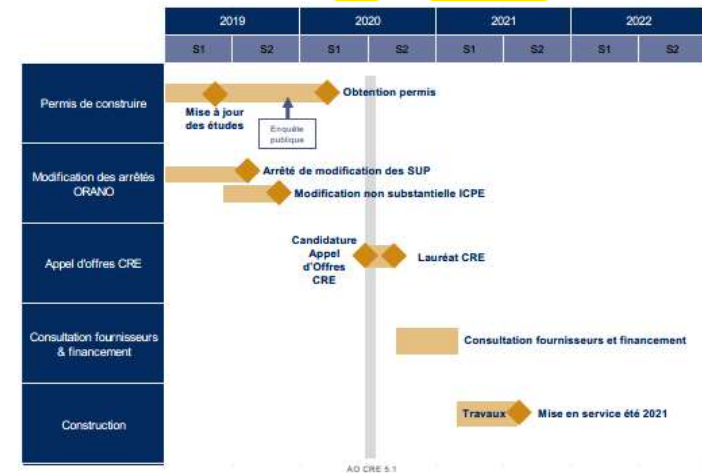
| | 2019 | | 2020 | | 2021 | | 2022 | |
|---|---|---|---|---|---|---|---|---|
| | S1 | S2 | S1 | S2 | S1 | S2 | S1 | S2 |

Permis de construire

Mise à jour des études

Enquête publique

Obtention permis

Modification des arrêtés ORANO

Arrêté de modification des SUP

Modification non substantielle ICPE

Appel d'offres CRE

Candidature Appel d'Offres CRE

Lauréat CRE

Consultation fournisseurs & financement

Consultation fournisseurs et financement

Construction

Travaux

Mise en service été 2021

AO CRE 5.1